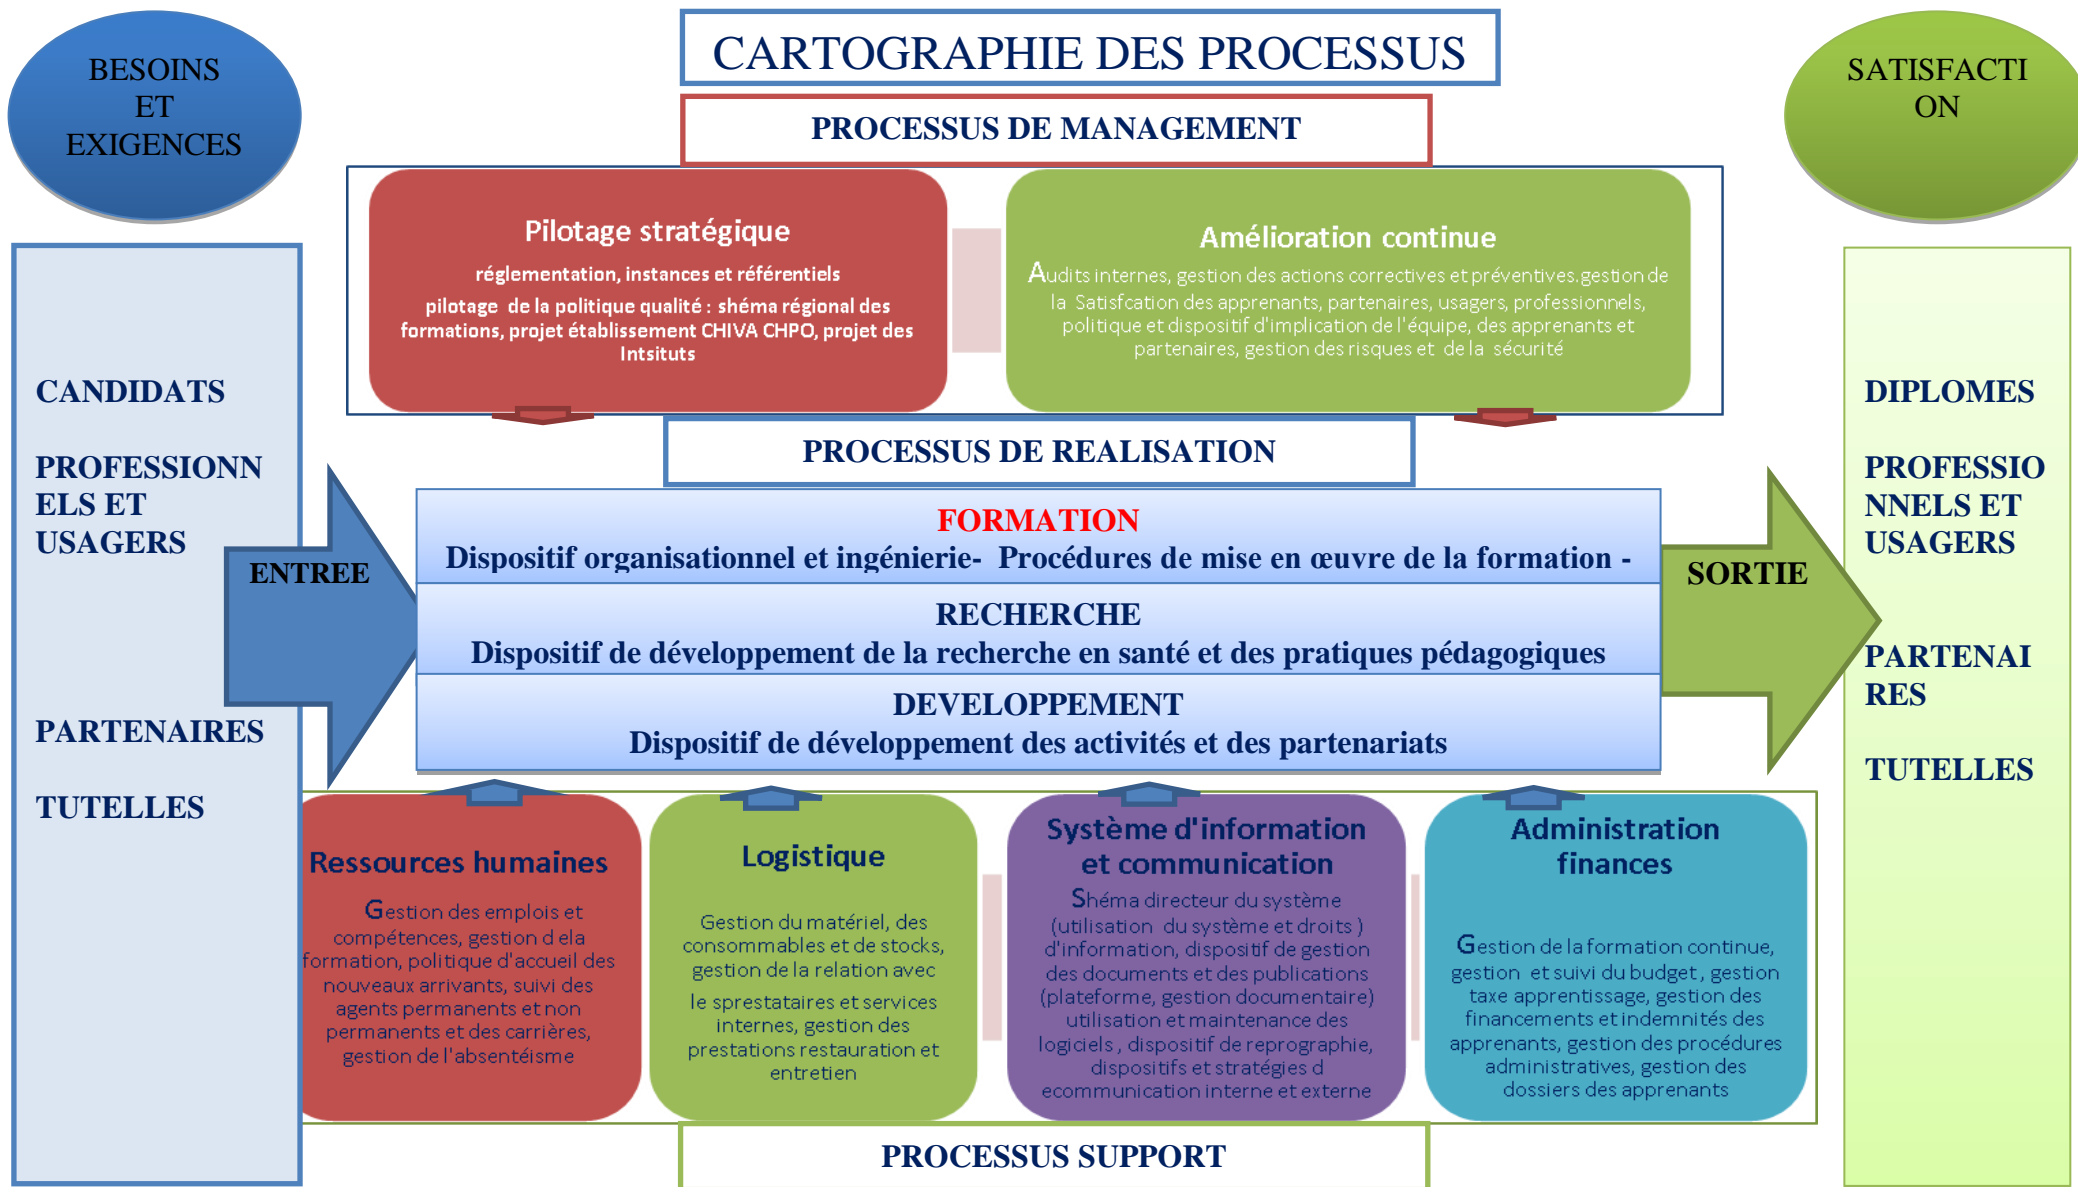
BESOINS ET EXIGENCES

CARTOGRAPHIE DES PROCESSUS

SATISFACTI ON

PROCESSUS DE MANAGEMENT

Pilotage stratégique

réglementation, instances et référentiels

pilotage de la politique qualité : shéma régional des formations, projet établissement CHIVA CHPO, projet des Intsituts

Amélioration continue

Audits internes, gestion des actions correctives et préventives.gestion de la Satisfcation des apprenants, partenaires, usagers, professionnels, politique et dispositif d'implication de l'équipe, des apprenants et partenaires, gestion des risques et de la sécurité

CANDIDATS

PROFESSIONNELS ET USAGERS

PARTENAIRES

TUTELLES

ENTREE

PROCESSUS DE REALISATION

FORMATION

Dispositif organisationnel et ingénierie- Procédures de mise en œuvre de la formation -

RECHERCHE

Dispositif de développement de la recherche en santé et des pratiques pédagogiques

DEVELOPPEMENT

Dispositif de développement des activités et des partenariats

SORTIE

DIPLOMES

PROFESSIONNELS ET USAGERS

PARTENAIRES

TUTELLES

Ressources humaines

Gestion des emplois et compétences, gestion d ela formation, politique d'accueil des nouveaux arrivants, suivi des agents permanents et non permanents et des carrières, gestion de l'absentéisme

Logistique

Gestion du matériel, des consommables et de stocks, gestion de la relation avec

le sprestataires et services internes, gestion des prestations restauration et entretien

Système d'information et communication

Shéma directeur du système (utilisation du système et droits ) d'information, dispositif de gestion des documents et des publications (plateforme, gestion documentaire) utilisation et maintenance des logiciels , dispositif de reprographie, dispositifs et stratégies d ecommunication interne et externe

Administration finances

Gestion de la formation continue, gestion et suivi du budget , gestion taxe apprentissage, gestion des financements et indemnités des apprenants, gestion des procédures administratives, gestion des dossiers des apprenants

PROCESSUS SUPPORT